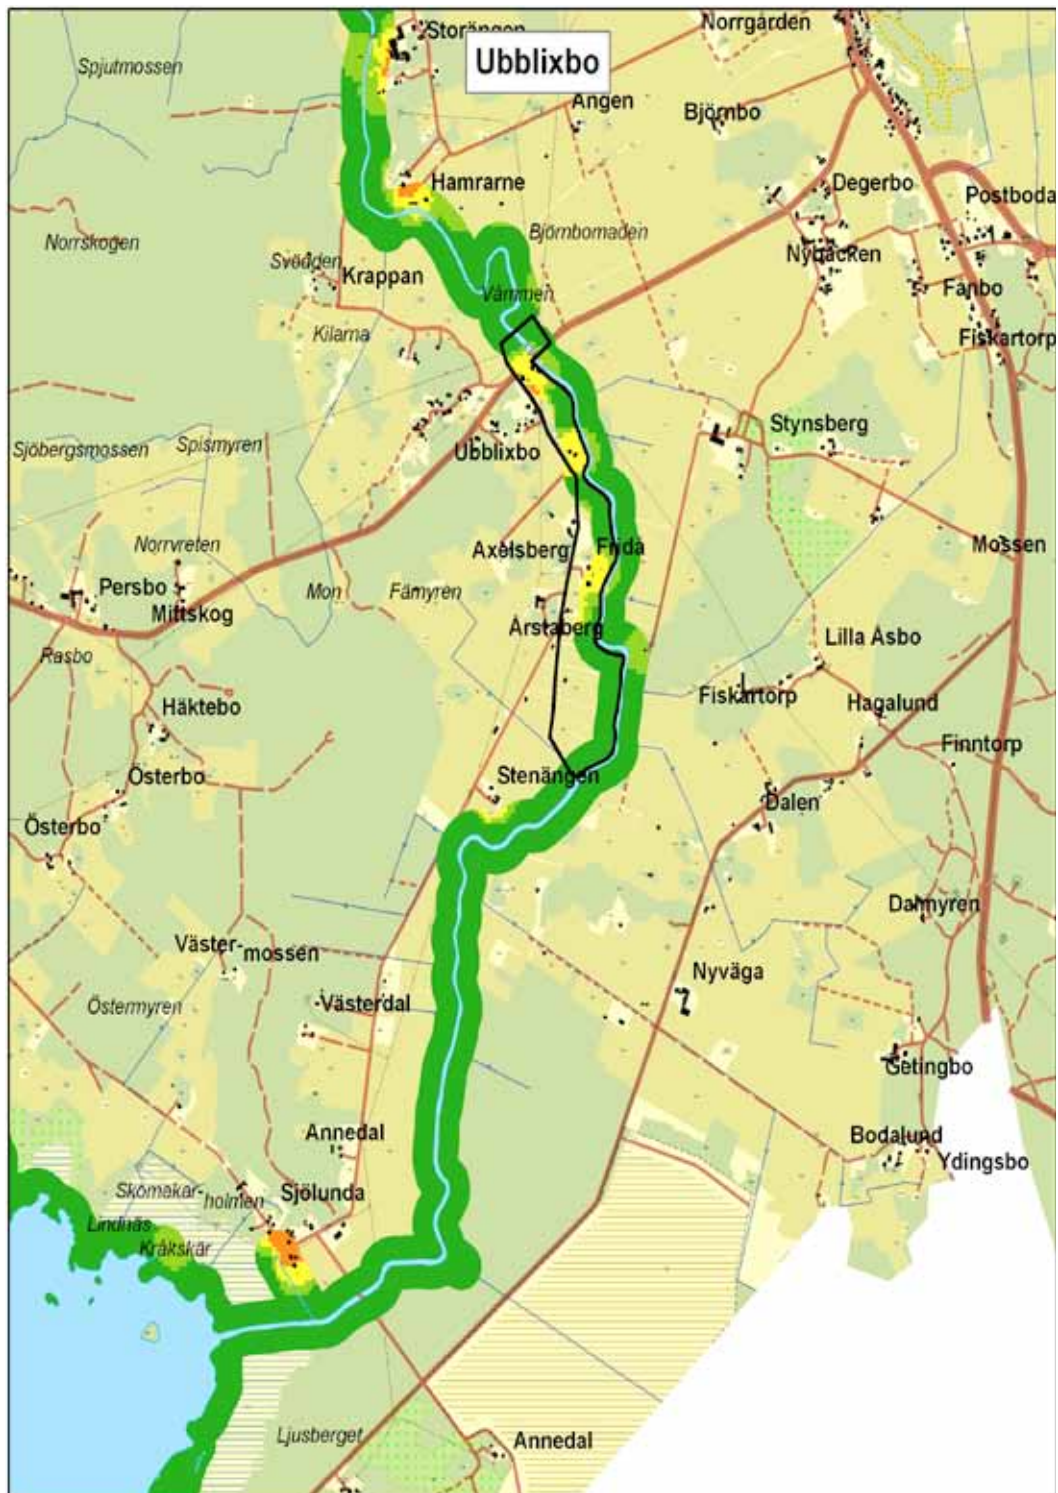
Storängen
Ubblixbo
Norrgården
Spjutmossen
Ängen
Björnbo
Hamrarne
Degerbo
Postboda
Björnbomaden
Norrskogen
Svedden
Krappan
Nydäcken
Fanbo
Vännen
Fiskartorp
Kilarna
Stynsberg
Sjöbergsmossen
Spismyren
Ubblixbo
Axelsberg
Frida
Mossen
Norrvreten
Persbo
Miftskog
Mon
Fämyren
Årstaberg
Lilla Åsbo
Rasbo
Fiskartorp
Hagalund
Häktebo
Finntorp
Österbo
Stenängen
Österbo
Dalen
Dahmyren
Väster-mossen
Nyväga
Östermyren
Västerdal
Getingbo
Annedal
Bodalund
Ydingsbo
Skomakar-holmen
Sjölunda
Lindnäs
Kråkskär
Ljusberget
Annedal